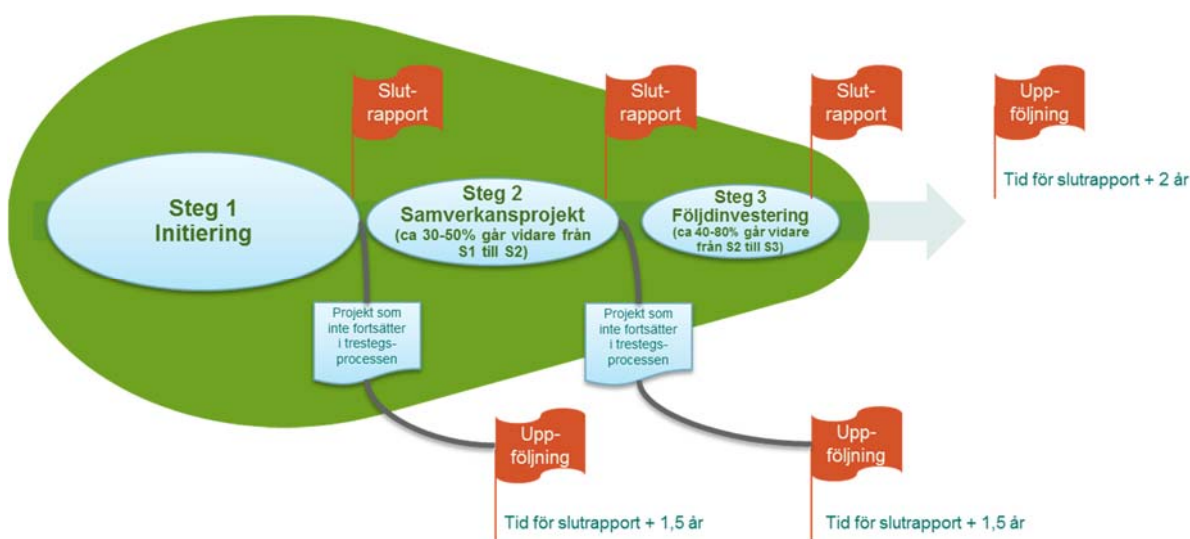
Slutrapport

Slutrapport

Slutrapport

Uppföljning

Tid för slutrapport + 2 år

Steg 1 Initiering

Steg 2 Samverkansprojekt (ca 30-50% går vidare från S1 till S2)

Steg 3 Följdinvestering (ca 40-80% går vidare från S2 till S3)

Projekt som inte fortsätter i trestegsprocessen

Projekt som inte fortsätter i trestegsprocessen

Uppföljning

Tid för slutrapport + 1,5 år

Uppföljning

Tid för slutrapport + 1,5 år